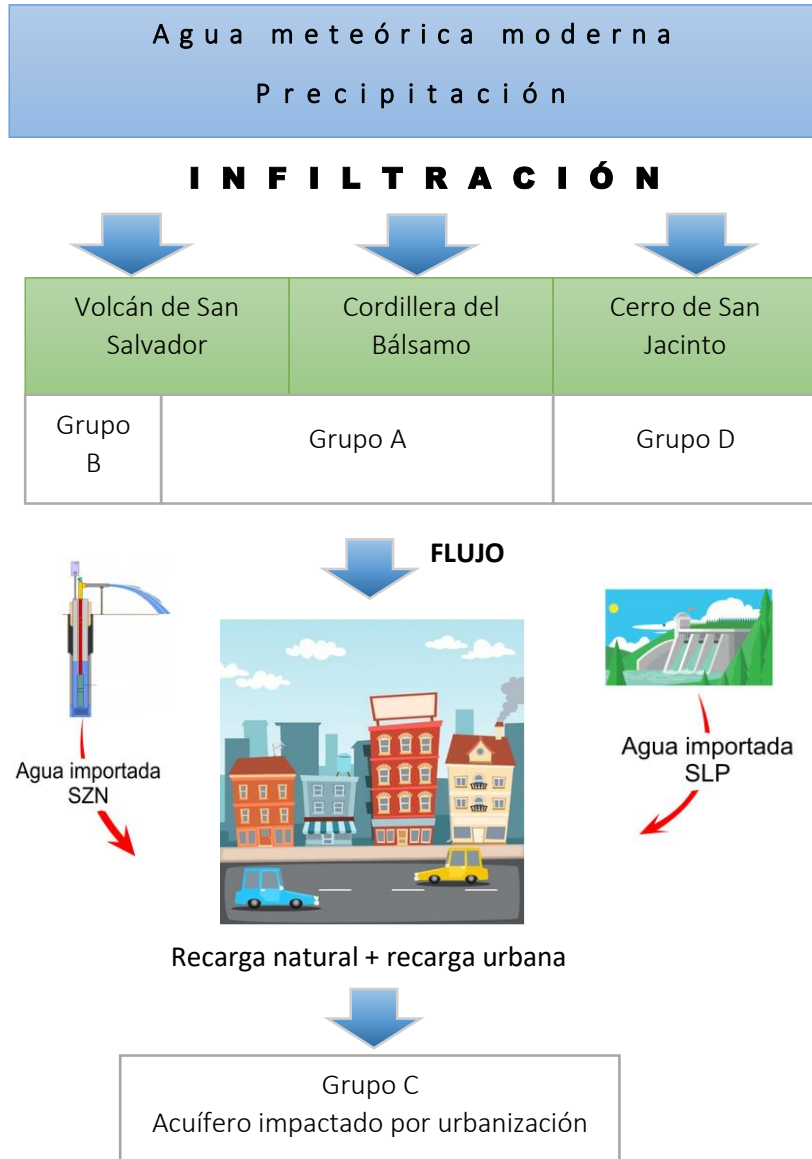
Agua meteórica moderna
Precipitación

INFILTRACIÓN

| Volcán de San Salvador | | Cordillera del Bálsamo | Cerro de San Jacinto |
|---|---|---|---|
| Grupo B | Grupo A | | Grupo D |

FLUJO

Agua importada SZN

Agua importada SLP

Recarga natural + recarga urbana

Grupo C
Acuífero impactado por urbanización